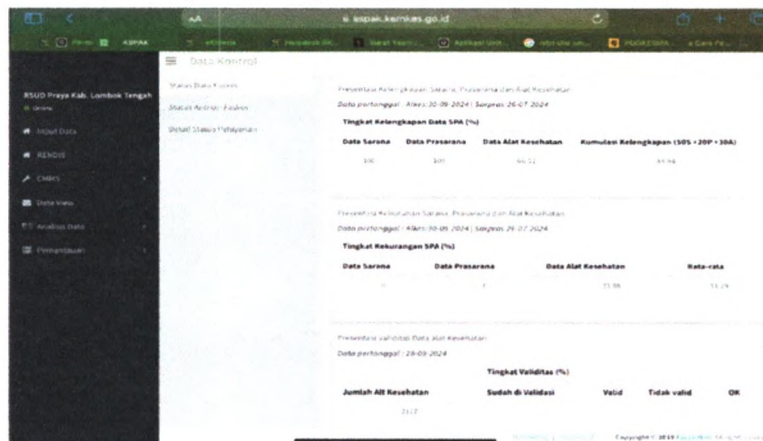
AA
aspak.kemkes.go.id

ASPAK

Data Kontrol

RSUD Praya Kab. Lombok Tengah
Online

Input Data
RENDIS
CMMS
Data View
Analisa Data
Pemantauan

Status Data Fasyan
Status Aktivasi Fasilitas
Detail Status Pelayanan

Presentase Kelengkapan Sarana, Prasarana dan Alat Kesehatan
Data pertanggal : Alkes 30-09-2024 | Sarpras 26-07-2024

Tingkat Kelengkapan Data SPA (%)

| Data Sarana | Data Prasarana | Data Alat Kesehatan | Kumulasi Kelengkapan (50S + 20P + 30A) |
|---|---|---|---|
| 100 | 100 | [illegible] | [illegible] |

Presentase Kekurangan Sarana, Prasarana dan Alat Kesehatan
Data pertanggal : Alkes 30-09-2024 | Sarpras 26-07-2024

Tingkat Kekurangan SPA (%)

| Data Sarana | Data Prasarana | Data Alat Kesehatan | Rata-rata |
|---|---|---|---|
| 0 | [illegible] | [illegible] | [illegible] |

Presentase validitas Data alat Kesehatan
Data pertanggal : 28-09-2024

Tingkat Validitas (%)

| Jumlah Alt Kesehatan | Sudah di Validasi | Valid | Tidak valid | OK |
|---|---|---|---|---|
| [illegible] | | | | |

Copyright © 2019 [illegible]